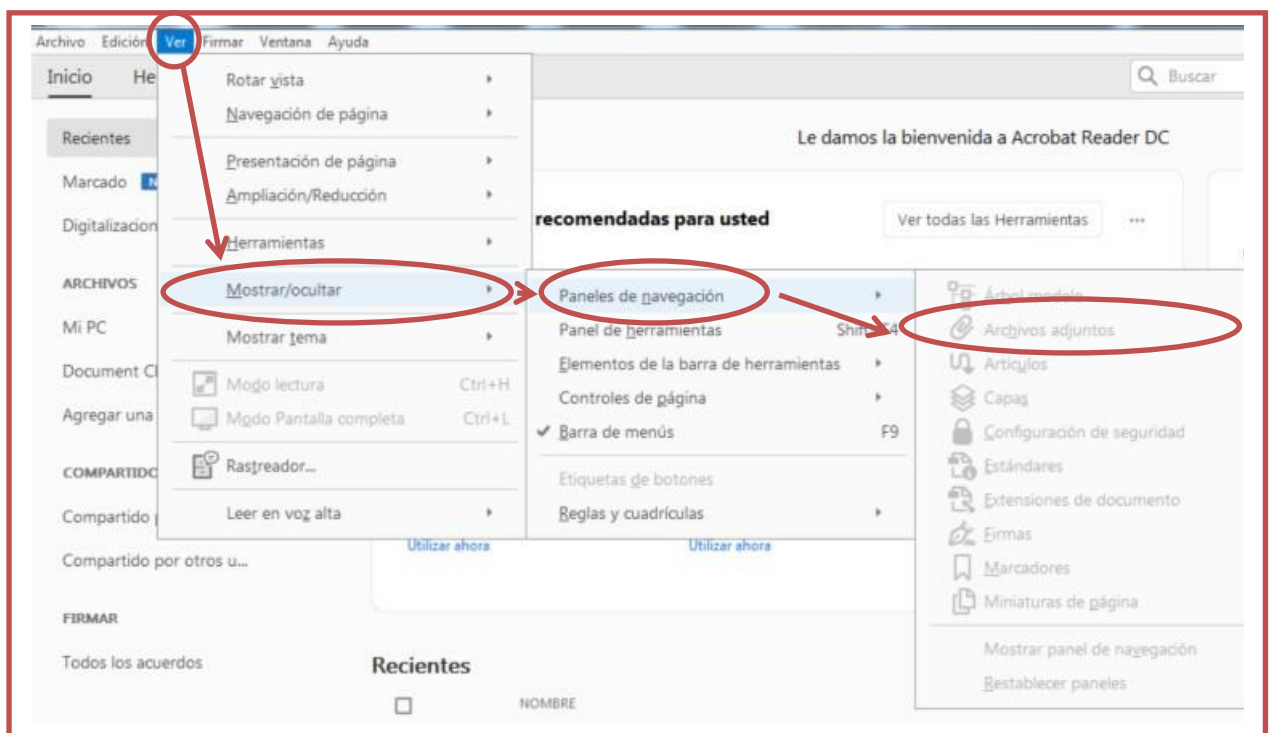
Archivo Edición Ver Firmar Ventana Ayuda

Inicio He

Buscar

Recientes

Marcado N

Digitalizacion

ARCHIVOS

Mi PC

Document Cl

Agregar una

COMPARTIDO

Compartido p

Compartido por otros u...

FIRMAR

Todos los acuerdos

Rotar vista
Navegación de página
Presentación de página
Ampliación/Reducción
Herramientas
Mostrar/ocultar
Mostrar tema
Modo lectura Ctrl+H
Modo Pantalla completa Ctrl+L
Rastreador...
Leer en voz alta

Paneles de navegación
Panel de herramientas Shift+F4
Elementos de la barra de herramientas
Controles de página
✔ Barra de menús F9
Etiquetas de botones
Reglas y cuadrículas

Árbol modelo
Archivos adjuntos
Artículos
Capas
Configuración de seguridad
Estándares
Extensiones de documento
Firmas
Marcadores
Miniaturas de página
Mostrar panel de navegación
Restablecer paneles

Le damos la bienvenida a Acrobat Reader DC

recomendadas para usted

Ver todas las Herramientas ...

Utilizar ahora

Utilizar ahora

Recientes

NOMBRE